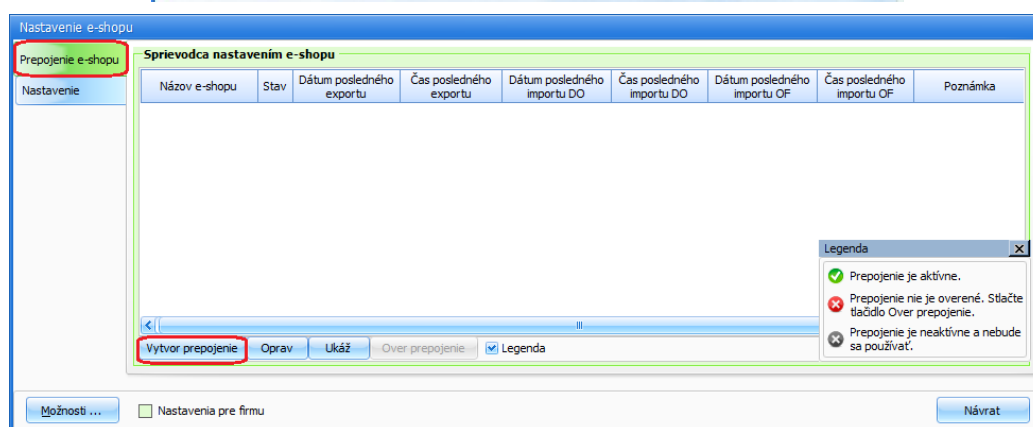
Nastavenie e-shopu

Prepojenie e-shopu
Nastavenie

Sprievodca nastavením e-shopu

| Názov e-shopu | Stav | Dátum posledného exportu | Čas posledného exportu | Dátum posledného importu DO | Čas posledného importu DO | Dátum posledného importu OF | Čas posledného importu OF | Poznámka |
|---|---|---|---|---|---|---|---|---|

Legenda
Prepojenie je aktívne.
Prepojenie nie je overené. Stlačte tlačidlo Over prepojenie.
Prepojenie je neaktívne a nebude sa používať.

Vytvor prepojenie | Oprav | Ukáž | Over prepojenie | Legenda

Možnosti ... | Nastavenia pre firmu | Návrat